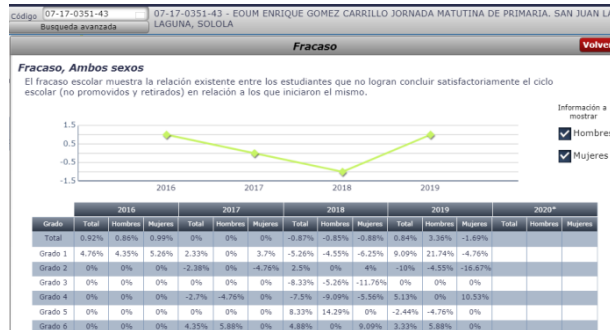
Código 07-17-0351-43
Busqueda avanzada
07-17-0351-43 - EOUM ENRIQUE GOMEZ CARRILLO JORNADA MATUTINA DE PRIMARIA. SAN JUAN LA LAGUNA, SOLOLA

Fracaso
Volver

Fracaso, Ambos sexos
El fracaso escolar muestra la relación existente entre los estudiantes que no logran concluir satisfactoriamente el ciclo escolar (no promovidos y retirados) en relación a los que iniciaron el mismo.

Información a mostrar
Hombres
Mujeres

1.5
0.5
-0.5
-1.5
2016
2017
2018
2019

| Grado | 2016 Total | 2016 Hombres | 2016 Mujeres | 2017 Total | 2017 Hombres | 2017 Mujeres | 2018 Total | 2018 Hombres | 2018 Mujeres | 2019 Total | 2019 Hombres | 2019 Mujeres | 2020* Total | 2020* Hombres | 2020* Mujeres |
|---|---|---|---|---|---|---|---|---|---|---|---|---|---|---|---|
| Total | 0.92% | 0.86% | 0.99% | 0% | 0% | 0% | -0.87% | -0.85% | -0.88% | 0.84% | 3.36% | -1.69% | | | |
| Grado 1 | 4.76% | 4.35% | 5.26% | 2.33% | 0% | 3.7% | -5.26% | -4.55% | -6.25% | 9.09% | 21.74% | -4.76% | | | |
| Grado 2 | 0% | 0% | 0% | -2.38% | 0% | -4.76% | 2.5% | 0% | 4% | -10% | -4.55% | -16.67% | | | |
| Grado 3 | 0% | 0% | 0% | 0% | 0% | 0% | -8.33% | -5.26% | -11.76% | 0% | 0% | 0% | | | |
| Grado 4 | 0% | 0% | 0% | -2.7% | -4.76% | 0% | -7.5% | -9.09% | -5.56% | 5.13% | 0% | 10.53% | | | |
| Grado 5 | 0% | 0% | 0% | 0% | 0% | 0% | 8.33% | 14.29% | 0% | -2.44% | -4.76% | 0% | | | |
| Grado 6 | 0% | 0% | 0% | 4.35% | 5.88% | 0% | 4.88% | 0% | 9.09% | 3.33% | 5.88% | 0% | | | |